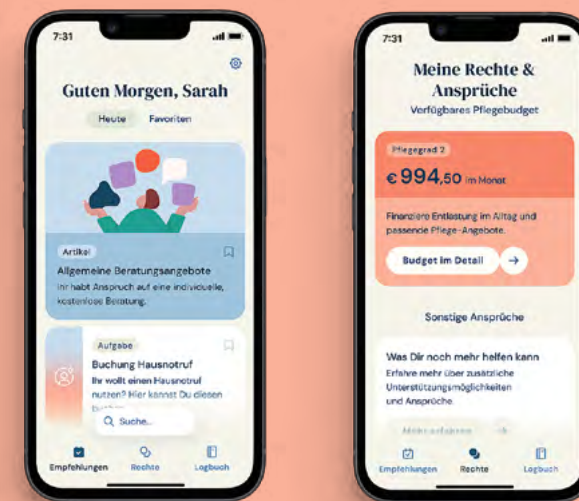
7:31

Guten Morgen, Sarah

Heute Favoriten

Artikel

Allgemeine Beratungsangebote

Ihr habt Anspruch auf eine individuelle, kostenlose Beratung.

Aufgabe

Buchung Hausnotruf

Ihr wollt einen Hausnotruf nutzen? Hier kannst Du diesen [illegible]

Suche...

Empfehlungen Rechte Logbuch

7:31

Meine Rechte & Ansprüche

Verfügbares Pflegebudget

Pflegegrad 2

€ 994,50 im Monat

Finanziere Entlastung im Alltag und passende Pflege-Angebote.

Budget im Detail →

Sonstige Ansprüche

Was Dir noch mehr helfen kann

Erfahre mehr über zusätzliche Unterstützungsmöglichkeiten und Ansprüche.

Mehr erfahren →

Empfehlungen Rechte Logbuch